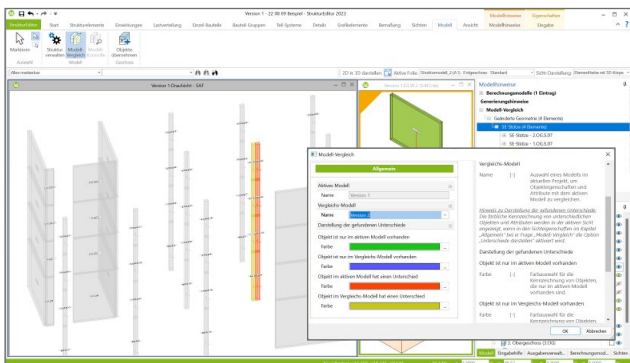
Version 1 - 22 98 09 Beispiel - Strukturbilder 2022

Strukturbilder | Start | Strukturelemente | Einwirkungen | Lastverteilung | Einzel-Bauteile | Bauteil-Gruppen | Teil-Systeme | Details | Grafikelemente | Bemaßung | Schnitt | Modell | Ansicht | Modellhinweise | Eigenschaften | Eingabe

Markieren | Strukturverwalten | Modell-Vergleich | Modell-Kontrolle | Objekte übernehmen
Auswahl | Modell | Geometrie

Alles markieren

2D in 3D darstellen | Aktive Folie | Strukturmodell_2 (4.1): Erdgeschoss - Standard | Sicht Darstellung: Elementfolie mit 3D-Körpe...

Version 1 Drahtmodell - EAF

Modellhinweise
Berechnungsmodell (1 Eintrag)
Generierungshinweise
Modell-Vergleich
Geänderte Geometrie (4 Elemente)
3D Stütze (4 Elemente)
S8 Stütze - 1.0G.S.07
S8 Stütze - 1.0G.S.07

Modell-Vergleich

Allgemein

Aktives Modell
Name | Version 1
Vergleichs-Modell
Name | Version 2
Darstellung der gefundenen Unterschiede
Objekt ist nur im aktiven Modell vorhanden
Farbe
Objekt ist nur im Vergleichs-Modell vorhanden
Farbe
Objekt im aktiven Modell hat einen Unterschied
Farbe
Objekt im Vergleichs-Modell hat einen Unterschied
Farbe

Vergleichs-Modell

Name | [-] | Auswahl eines Modells im aktuellen Projekt, um Objekteigenschaften und Attribute mit dem aktiven Modell zu vergleichen.

Hinweis zu Darstellung der gefundenen Unterschiede: Die farbliche Kennzeichnung von unterschiedlichen Objekten und Attributen werden in der aktiven Sicht angezeigt, wenn in den Sichteigenschaften im Register „Allgemein" bei in Frage „Modell-Vergleich" die Option „Unterschiede darstellen" aktiviert wird.

Darstellung der gefundenen Unterschiede

Objekt ist nur im aktiven Modell vorhanden

Farbe | [-] | Farbauswahl für die Kennzeichnung von Objekten, die nur im aktiven Modell vorhanden sind.

Objekt ist nur im Vergleichs-Modell vorhanden

Farbe | [-] | Farbauswahl für die Kennzeichnung von Objekten,

OK | Abbrechen

1. Obergeschoss (3.0G)

Modell | Eingabehilfe | Ausgabeverwalt... | Berechnungsvoll... | Sichten